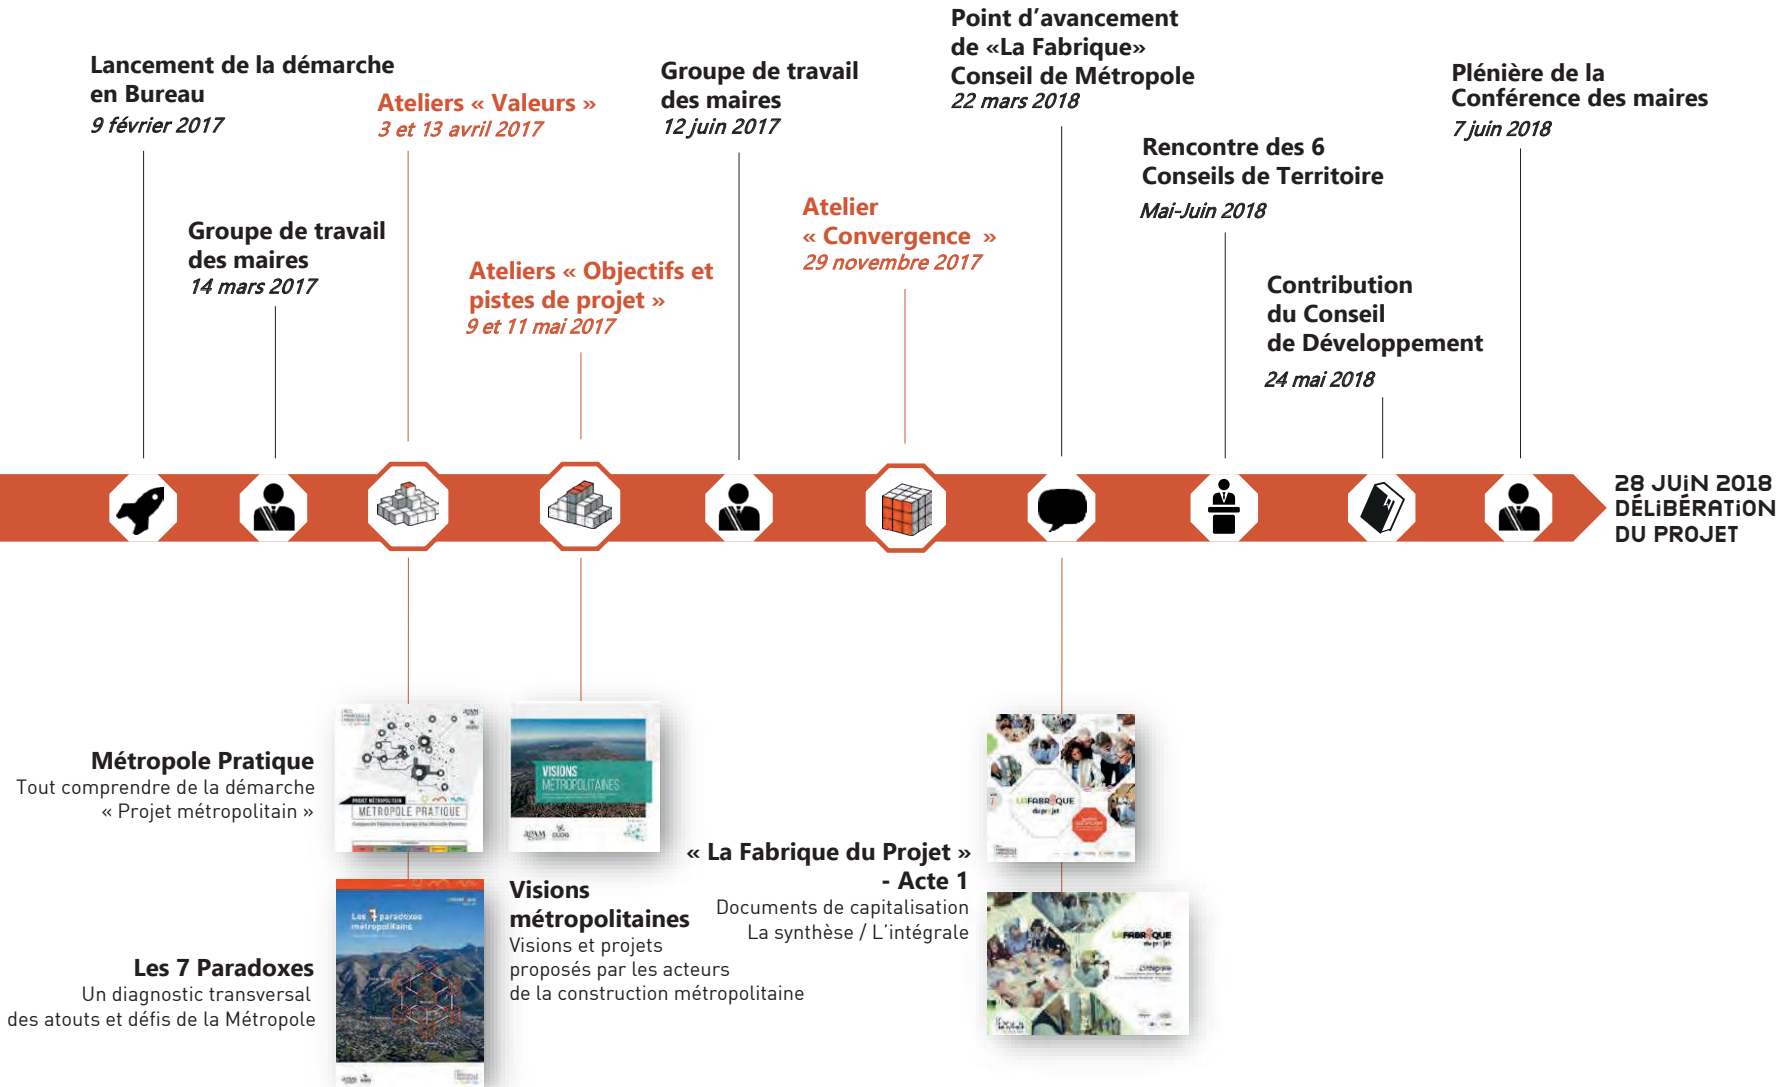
Lancement de la démarche en Bureau
9 février 2017

Groupe de travail des maires
14 mars 2017

Ateliers « Valeurs »
3 et 13 avril 2017

Ateliers « Objectifs et pistes de projet »
9 et 11 mai 2017

Groupe de travail des maires
12 juin 2017

Atelier « Convergence »
29 novembre 2017

Point d'avancement de «La Fabrique» Conseil de Métropole
22 mars 2018

Rencontre des 6 Conseils de Territoire
Mai-Juin 2018

Contribution du Conseil de Développement
24 mai 2018

Plénière de la Conférence des maires
7 juin 2018

28 JUiN 2018
DÉLiBÉRATiON DU PROJET

Métropole Pratique
Tout comprendre de la démarche « Projet métropolitain »

MÉTROPOLE PRATIQUE

VISIONS MÉTROPOLITAINES

Les 7 Paradoxes
Un diagnostic transversal des atouts et défis de la Métropole

Les 7 paradoxes métropolitains

Visions métropolitaines
Visions et projets proposés par les acteurs de la construction métropolitaine

« La Fabrique du Projet » - Acte 1
Documents de capitalisation
La synthèse / L'intégrale

LA FABRIQUE du projet

LA FABRIQUE du projet
L'intégrale